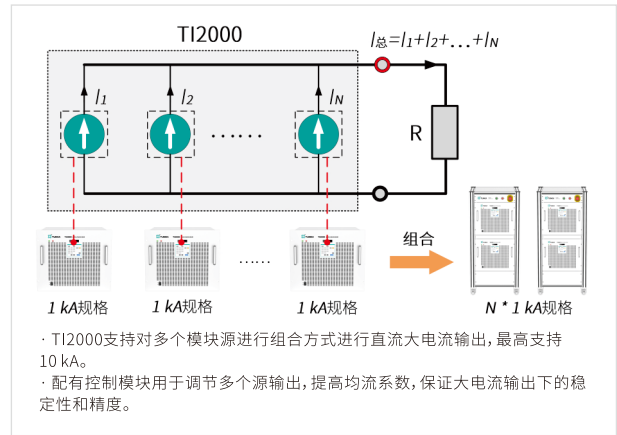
TI2000

$I_{总}=I_1+I_2+\ldots+I_N$

$I_1$

$I_2$

……

$I_N$

R

……

组合

1 kA规格

1 kA规格

1 kA规格

N * 1 kA规格

· TI2000支持对多个模块源进行组合方式进行直流大电流输出，最高支持10 kA。

· 配有控制模块用于调节多个源输出，提高均流系数，保证大电流输出下的稳定性和精度。